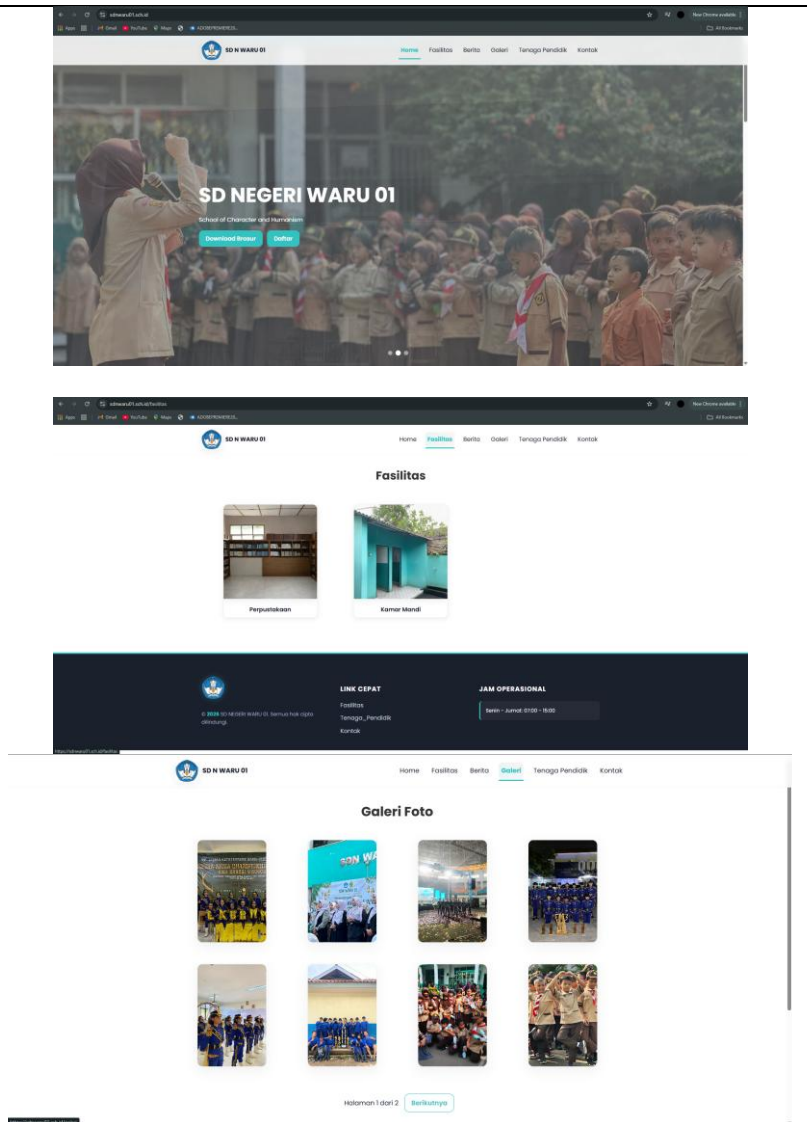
sdnwaru01.sch.id

Apps | Gmail | YouTube | Maps | KOSSEPROMOSI

New Chrome available | All Bookmarks

SD N WARU 01

Home Fasilitas Berita Galeri Tenaga Pendidik Kontak

SD NEGERI WARU 01

School of Character and Humanism

Download Brosur Daftar

sdnwaru01.sch.id/fasilitas

SD N WARU 01

Home Fasilitas Berita Galeri Tenaga Pendidik Kontak

Fasilitas

Perpustakaan

Kamar Mandi

© 2026 SD NEGERI WARU 01. Semua hak cipta dilindungi.

LINK CEPAT

Fasilitas

Tenaga_Pendidik

Kontak

JAM OPERASIONAL

Senin - Jumat: 07:00 - 15:00

SD N WARU 01

Home Fasilitas Berita Galeri Tenaga Pendidik Kontak

Galeri Foto

Halaman 1 dari 2 Berikutnya